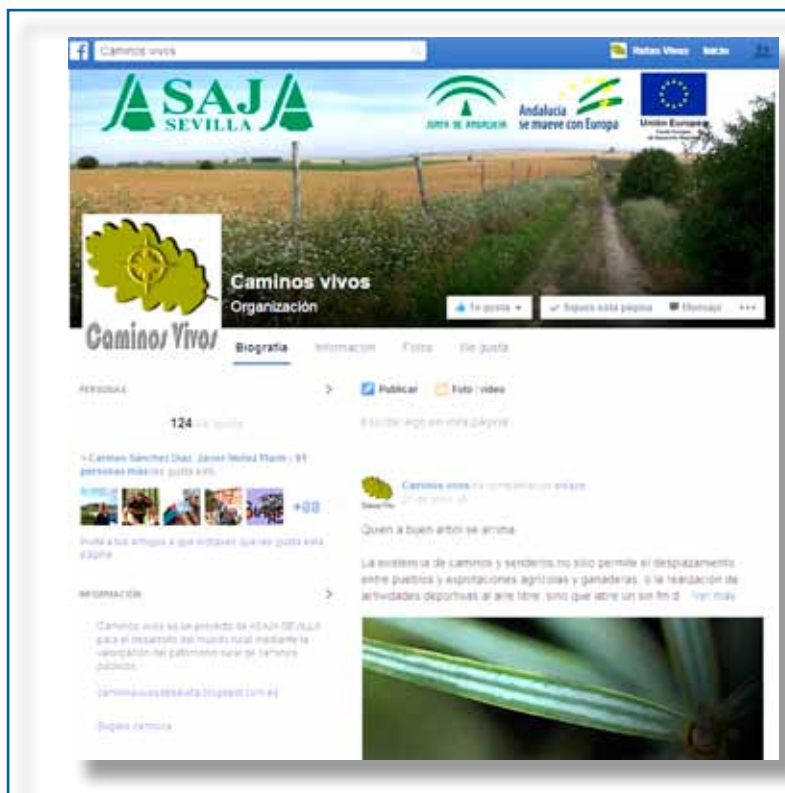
f Caminos vivos

Rufas Vivas Inicio

ASAJA SEVILLA

JUNTA DE ANDALUCIA

Andalucía se mueve con Europa

Unión Europea

Caminos Vivos

Caminos vivos

Organización

Te gusta ▾ ✓ Sigues esta página Mensaje •••

Biografía Información Fotos Me gusta

PERSONAS >

124 Me gusta

Camino Sánchez Díaz, Javier Núñez Marín y 91 personas más les gusta esto.

+88

Invita a tus amigos a que indiquen que les gusta esta página

INFORMACIÓN >

Caminos vivos es un proyecto de ASAJA SEVILLA para el desarrollo del mundo rural mediante la valorización del patrimonio rural de caminos públicos.

caminosvivosdeasaja.blogspot.com.es

Sugerir cambios

Publicar Foto / vídeo

Escribe algo en esta página...

Caminos vivos ha compartido un enlace.

Quien a buen árbol se arrima...

La existencia de caminos y senderos no sólo permite el desplazamiento entre pueblos y explotaciones agrícolas y ganaderas, o la realización de actividades deportivas al aire libre, sino que abre un sin fin d... Ver más